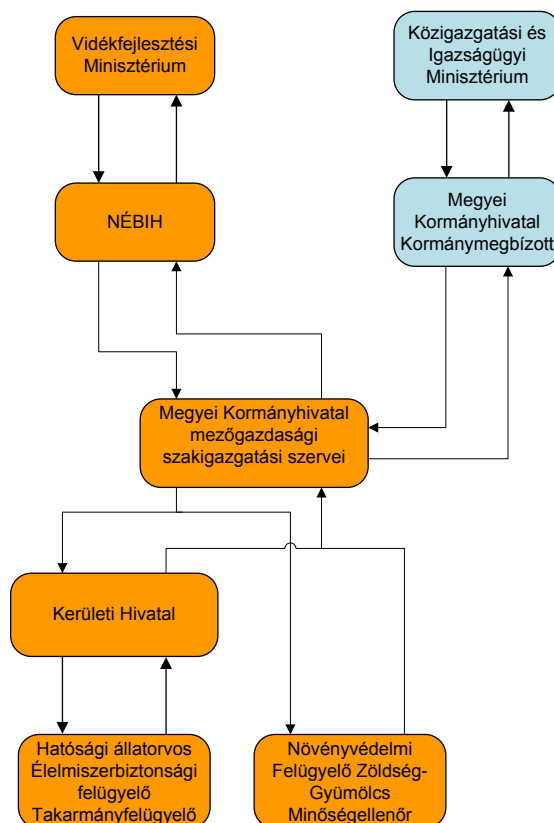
Vidékfejlesztési Minisztérium

Közigazgatási és Igazságügyi Minisztérium

NÉBIH

Megyei Kormányhivatal Kormánymegbízott

Megyei Kormányhivatal mezőgazdasági szakigazgatási szervei

Kerületi Hivatal

Hatósági állatorvos Élelmiszerbiztonsági felügyelő Takarmányfelügyelő

Növényvédelmi Felügyelő Zöldség-Gyümölcs Minőségellenőr